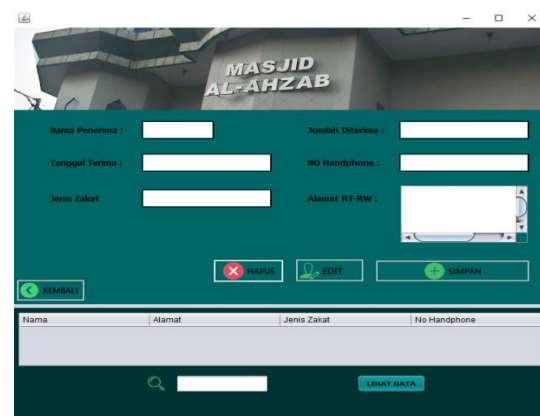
MASJID
AL-AHZAB

Nama Penerima :

Jumlah Diterima :

Tanggal Terima :

NO Handphone :

Jenis Zakat

Alamat RT-RW :

HAPUS

EDIT

SIMPAN

KEMBALI

| Nama | Alamat | Jenis Zakat | No Handphone |
|---|---|---|---|

LIHAT DATA